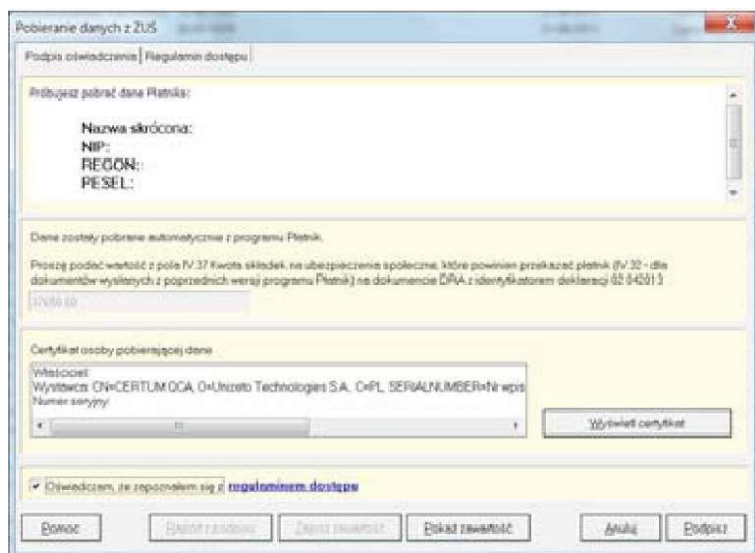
Pobieranie danych z ZUS

Podpis oświadczenia | Regulamin dostępu

Próbujesz pobrać dane Płatnika:

Nazwa skrócona:
NIP:
REGON:
PESEL:

Dane zostały pobrane automatycznie z programu Płatnik.

Proszę podać wartość z pola IV.37 Kwota składek na ubezpieczenia społeczne, które powinien przekazać płatnik (IV.32 - dla dokumentów wysłanych z poprzednich wersji programu Płatnik) na dokumencie DRA z identyfikatorem deklaracji 02 04201 3

37650.50

Certyfikat osoby pobierającej dane

Właściciel:
Wystawca: CN=CERTUM QCA, O=Unizeto Technologies S.A., C=PL, SERIALNUMBER=Nr wpis
Numer seryjny:

Wyświetl certyfikat

Oświadczam, że zapoznałem się z regulaminem dostępu

Pomoc | Pobierz z dysku | Zapisz zawartość | Pokaż zawartość | Anuluj | Podpisz